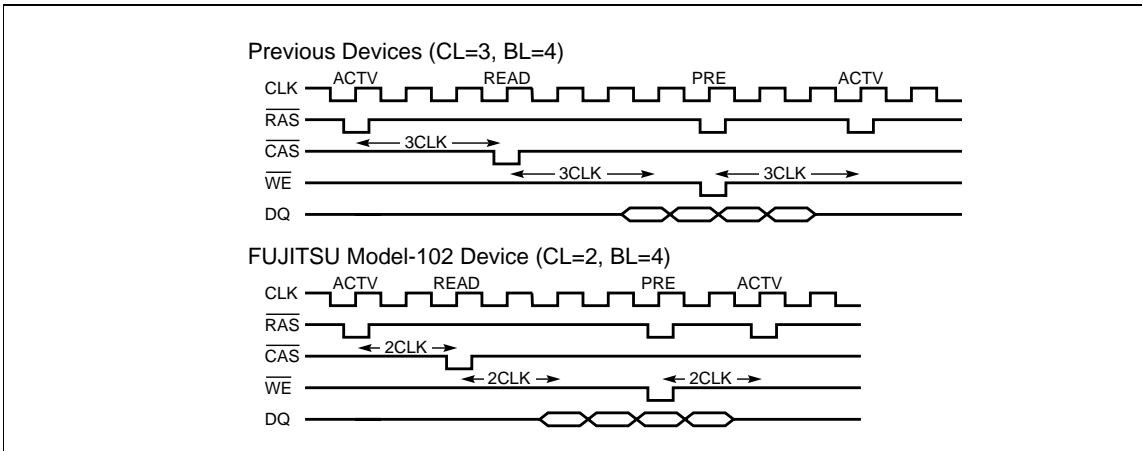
Previous Devices (CL=3, BL=4)

CLK
ACTV
READ
PRE
ACTV

$\overline{RAS}$

$\overline{CAS}$
3CLK

$\overline{WE}$
3CLK
3CLK

DQ

FUJITSU Model-102 Device (CL=2, BL=4)

CLK
ACTV
READ
PRE
ACTV

$\overline{RAS}$

$\overline{CAS}$
2CLK

$\overline{WE}$
2CLK
2CLK

DQ